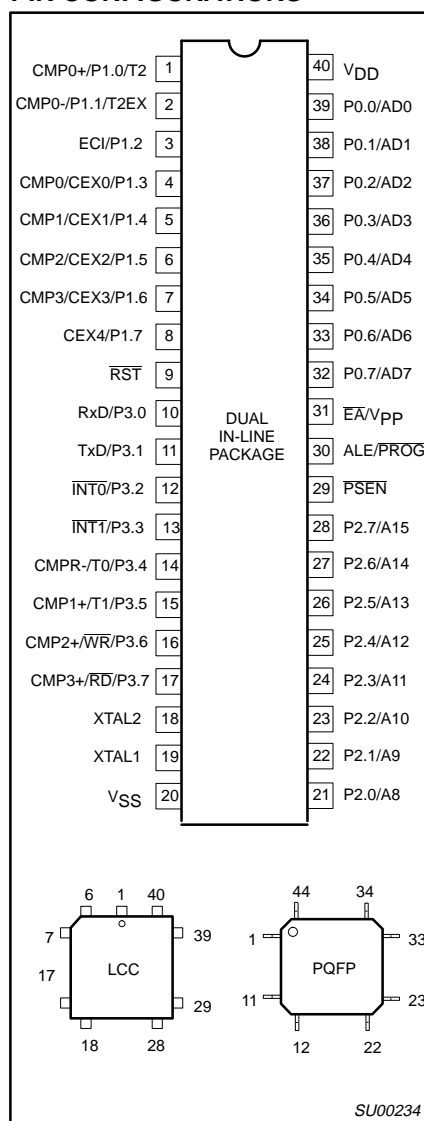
PIN CONFIGURATIONS

CMP0+/P1.0/T2 1
CMP0-/P1.1/T2EX 2
ECI/P1.2 3
CMP0/CEX0/P1.3 4
CMP1/CEX1/P1.4 5
CMP2/CEX2/P1.5 6
CMP3/CEX3/P1.6 7
CEX4/P1.7 8
$\overline{RST}$ 9
RxD/P3.0 10
TxD/P3.1 11
$\overline{INT0}$/P3.2 12
$\overline{INT1}$/P3.3 13
CMPR-/T0/P3.4 14
CMP1+/T1/P3.5 15
CMP2+/$\overline{WR}$/P3.6 16
CMP3+/$\overline{RD}$/P3.7 17
XTAL2 18
XTAL1 19
$V_{SS}$ 20

DUAL IN-LINE PACKAGE

40 $V_{DD}$
39 P0.0/AD0
38 P0.1/AD1
37 P0.2/AD2
36 P0.3/AD3
35 P0.4/AD4
34 P0.5/AD5
33 P0.6/AD6
32 P0.7/AD7
31 $\overline{EA}$/$V_{PP}$
30 ALE/$\overline{PROG}$
29 $\overline{PSEN}$
28 P2.7/A15
27 P2.6/A14
26 P2.5/A13
25 P2.4/A12
24 P2.3/A11
23 P2.2/A10
22 P2.1/A9
21 P2.0/A8

6 1 40
7 39
17
LCC
29
18 28

44 34
1 33
PQFP
11 23
12 22

SU00234